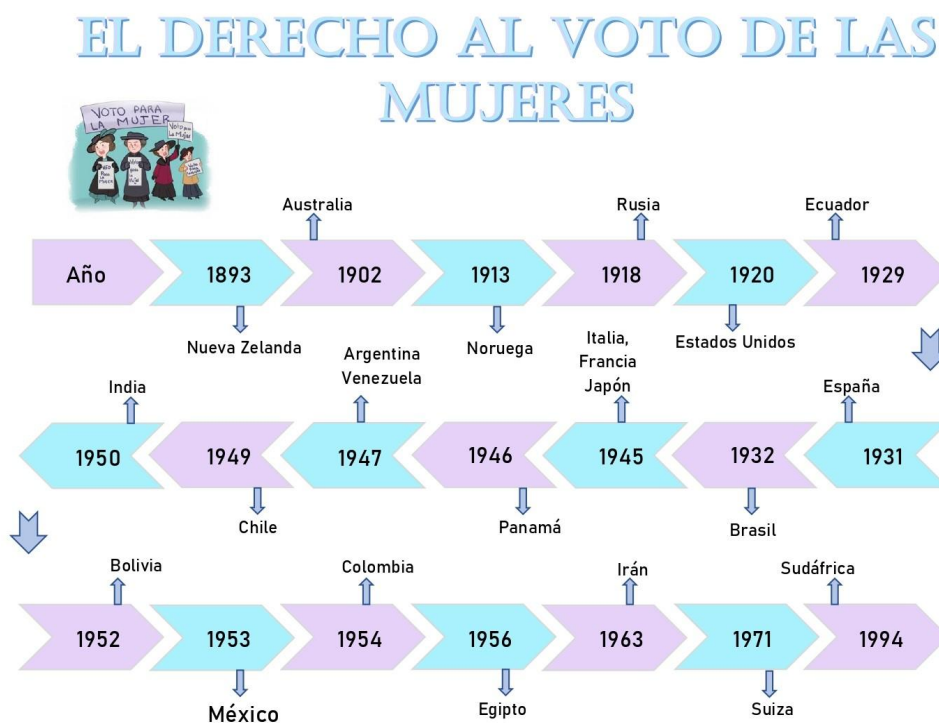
EL DERECHO AL VOTO DE LAS MUJERES

VOTO PARA LA MUJER

Voto para la Mujer

Año 1893 1902 1913 1918 1920 1929

Australia

Rusia

Ecuador

Nueva Zelanda

Noruega

Estados Unidos

1950 1949 1947 1946 1945 1932 1931

India

Argentina Venezuela

Italia, Francia Japón

España

Chile

Panamá

Brasil

1952 1953 1954 1956 1963 1971 1994

Bolivia

Colombia

Irán

Sudáfrica

México

Egipto

Suiza